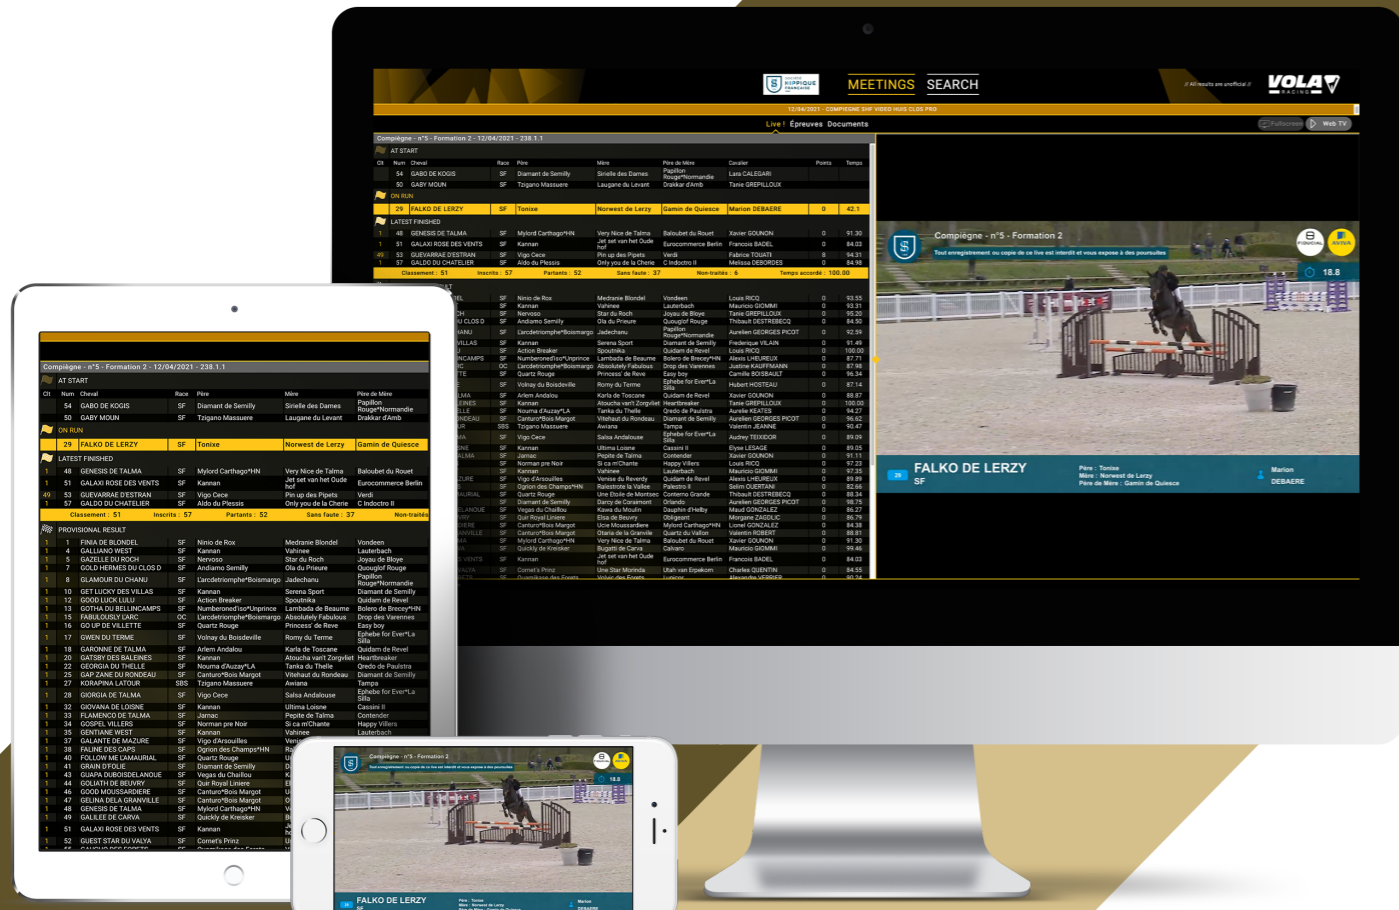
MEETINGS SEARCH

VOLA RACING

12/04/2021 - COMPIEGNE SHF VIDEO HUIS CLOS PRO

Live ! Épreuves Documents

Web TV

Compiègne - n°5 - Formation 2 - 12/04/2021 - 238.1.1

AT START

| Clt | Num | Cheval | Race | Père | Mère | Père de Mère | Cavalier | Points | Temps |
|---|---|---|---|---|---|---|---|---|---|
| | 54 | GABO DE KOGIS | SF | Diamant de Semilly | Sirielle des Dames | Papillon Rouge*Normandie | Lara CALEGARI | | |
| | 50 | GABY MOUN | SF | Tzigano Massuere | Laugane du Levant | Drakkar d'Amb | Tanie GREPILLOUX | | |

ON RUN

| | 29 | FALKO DE LERZY | SF | Tonixe | Norwest de Lerzy | Gamin de Quiesce | Marion DEBAERE | 0 | 42.1 |
|---|---|---|---|---|---|---|---|---|---|

LATEST FINISHED

| 1 | 48 | GENESIS DE TALMA | SF | Mylord Carthago*HN | Very Nice de Talma | Baloubet du Rouet | Xavier GOUNON | 0 | 91.30 |
|---|---|---|---|---|---|---|---|---|---|
| 1 | 51 | GALAXI ROSE DES VENTS | SF | Kannan | Jet set van het Oude hof | Eurocommerce Berlin | Francois BADEL | 0 | 84.03 |
| 49 | 53 | GUEVARRAE D'ESTRAN | SF | Vigo Cece | Pin up des Pipets | Verdi | Fabrice TOUATI | 8 | 94.31 |
| 1 | 57 | GALDO DU CHATELIER | SF | Aldo du Plessis | Only you de la Cherie | C Indoctro II | Melissa DEBORDES | 0 | 84.98 |

Classement : 51 Inscrits : 57 Partants : 52 Sans faute : 37 Non-traités : 6 Temps accordé : 100.00

Compiègne - n°5 - Formation 2

Tout enregistrement ou copie de ce live est interdit et vous expose à des poursuites

18.8

29 FALKO DE LERZY SF

Père : Tonixe
Mère : Norwest de Lerzy
Père de Mère : Gamin de Quiesce

Marion DEBAERE

PROVISIONAL RESULT

| 1 | 4 | FINIA DE BLONDEL | SF | Ninio de Rox | Medranie Blondel | Vondeen |
|---|---|---|---|---|---|---|
| 1 | 1 | GALLIANO WEST | SF | Kannan | Vahinee | Lauterbach |
| 1 | 5 | GAZELLE DU ROCH | SF | Nervoso | Star du Roch | Joyau de Bloye |
| 1 | 7 | GOLD HERMES DU CLOS D | SF | Andiamo Semilly | Ola du Prieure | Quouglof Rouge |
| 1 | 8 | GLAMOUR DU CHANU | SF | L'arcdetriomphe*Boismargo | Jadechanu | Papillon Rouge*Normandie |
| 1 | 10 | GET LUCKY DES VILLAS | SF | Kannan | Serena Sport | Diamant de Semilly |
| 1 | 12 | GOOD LUCK LULU | SF | Action Breaker | Spoutnika | Quidam de Revel |
| 1 | 13 | GOTHA DU BELLINCAMPS | SF | Numberoned'iso*Unprince | Lambada de Beaume | Bolero de Brecey*HN |
| 1 | 15 | FABULOUSLY LARC | OC | L'arcdetriomphe*Boismargo | Absolutely Fabulous | Drop des Varennes |
| 1 | 16 | GO UP DE VILLETTE | SF | Quartz Rouge | Princess' de Reve | Easy boy |
| 1 | 17 | GWEN DU TERME | SF | Volnay du Boisdeville | Romy du Terme | Ephebe for Ever*La Silla |
| 1 | 18 | GARONNE DE TALMA | SF | Arlem Andalou | Karla de Toscane | Quidam de Revel |
| 1 | 20 | GATSBY DES BALEINES | SF | Kannan | Atoucha van't Zorgvliet | Heartbreaker |
| 1 | 22 | GEORGIA DU THELLE | SF | Nouma d'Auzay*LA | Tanka du Thelle | Oredo de Paulstra |
| 1 | 25 | GAP ZANE DU RONDEAU | SF | Canturo*Bois Margot | Vitehaut du Rondeau | Diamant de Semilly |
| 1 | 27 | KORAPINA LATOUR | SBS | Tzigano Massuere | Awiana | Tampa |
| 1 | 28 | GIORGIA DE TALMA | SF | Vigo Cece | Salsa Andalouse | Ephebe for Ever*La Silla |
| 1 | 32 | GIOVANA DE LOISNE | SF | Kannan | Ultima Loisne | Cassini II |
| 1 | 33 | FLAMENCO DE TALMA | SF | Jarnac | Pepite de Talma | Contender |
| 1 | 34 | GOSPEL VILLERS | SF | Norman pre Noir | Si ca m'Chante | Happy Villers |
| 1 | 35 | GENTIANE WEST | SF | Kannan | Vahinee | Lauterbach |
| 1 | 37 | GALANTE DE MAZURE | SF | Vigo d'Arsouilles | | |
| 1 | 38 | FALINE DES CAPS | SF | Ogrion des Champs*HN | | |
| 1 | 40 | FOLLOW ME LAMAURIAL | SF | Quartz Rouge | | |
| 1 | 41 | GRAIN D'FOLIE | SF | Diamant de Semilly | | |
| 1 | 43 | GUAPA DUBOISDELANOUE | SF | Vegas du Chaillou | | |
| 1 | 44 | GOLIATH DE BEUVRY | SF | Quir Royal Liniere | | |
| 1 | 46 | GOOD MOUSSARDIERE | SF | Canturo*Bois Margot | | |
| 1 | 47 | GELINA DELA GRANVILLE | SF | Canturo*Bois Margot | | |
| 1 | 48 | GENESIS DE TALMA | SF | Mylord Carthago*HN | | |
| 1 | 49 | GALILEE DE CARVA | SF | Quickly de Kreisker | | |
| 1 | 51 | GALAXI ROSE DES VENTS | SF | Kannan | | |
| 1 | 52 | GUEST STAR DU VALYA | SF | Cornet's Prinz | | |

Compiègne - n°5 - Formation 2

18.8

FALKO DE LERZY